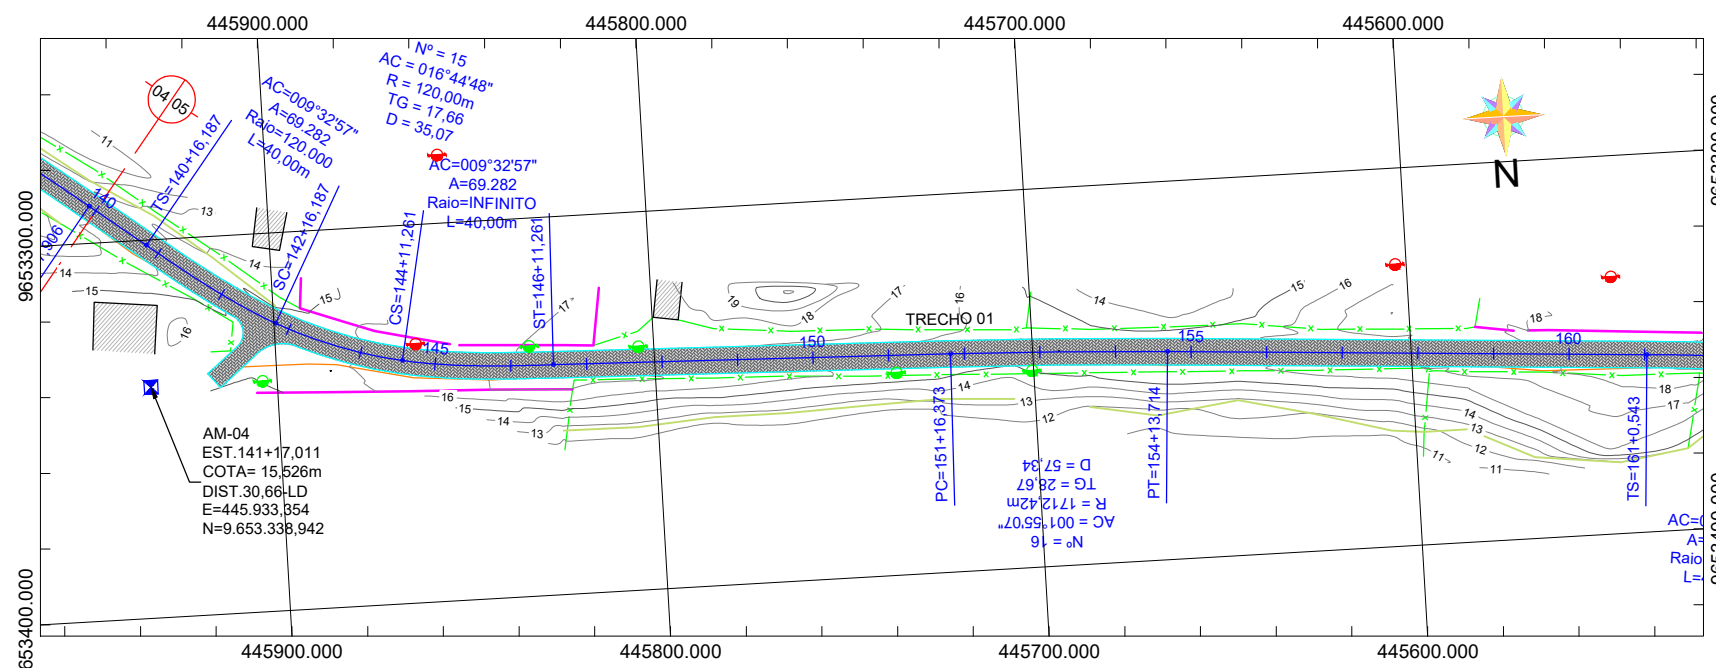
445900.000
445800.000
445700.000
445600.000

04
05

AC=009°32'57"
A=69.282
Raio=120.000
L=40,00m

N° = 15
AC = 016°44'48"
R = 120,00m
TG = 17,66
D = 35,07

AC=009°32'57"
A=69.282
Raio=INFINITO
L=40,00m

N

TS=140+16,187
SC=142+16,187
CS=144+11,261
ST=146+11,261

9653300.000
906
140
145
150
155
160
TRECHO 01

11
13
14
15
16
17
18
19

AM-04
EST.141+17,011
COTA= 15,526m
DIST.30,66-LD
E=445.933,354
N=9.653.338,942

PC=151+16,373
PT=154+13,714
TS=161+0,543

N° = 16
AC = 001°55'07"
R = 1712,42m
TG = 28,67
D = 57,34

AC=
A=
Raio
L=

9653300.000
9653400.000
653400.000

445900.000
445800.000
445700.000
445600.000